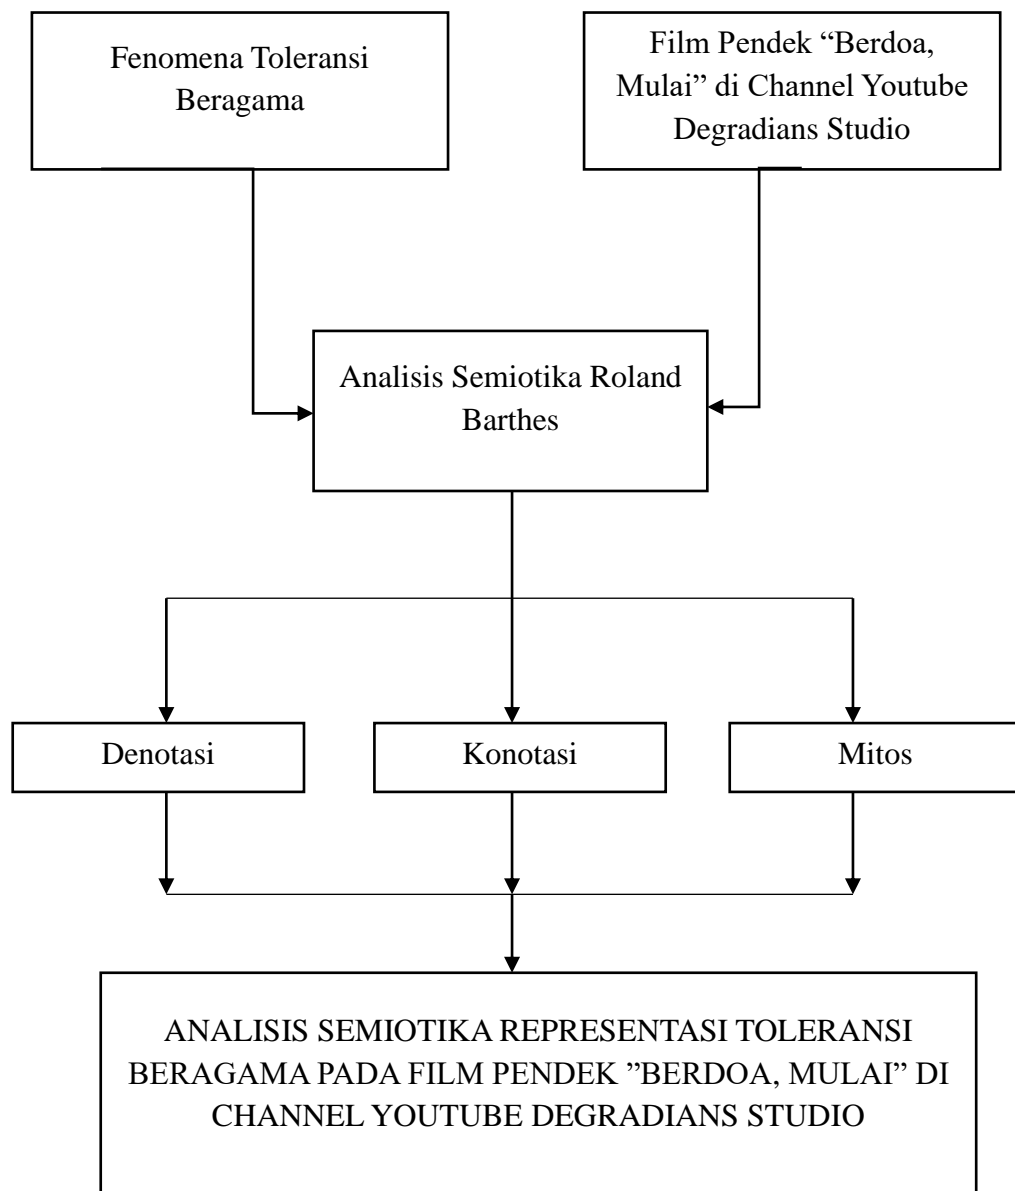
Fenomena Toleransi Beragama

Film Pendek “Berdoa, Mulai” di Channel Youtube Degradians Studio

Analisis Semiotika Roland Barthes

Denotasi

Konotasi

Mitos

ANALISIS SEMIOTIKA REPRESENTASI TOLERANSI BERAGAMA PADA FILM PENDEK ”BERDOA, MULAI” DI CHANNEL YOUTUBE DEGRADIANS STUDIO